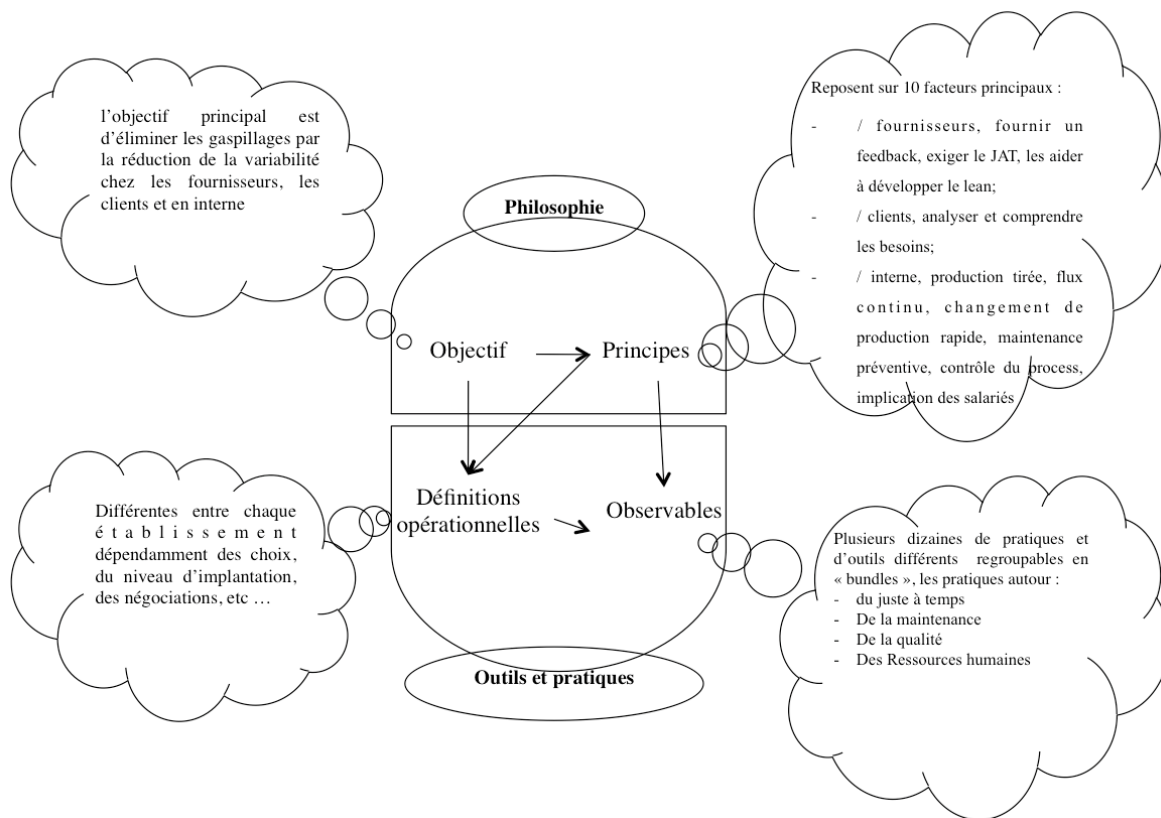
l'objectif principal est d'éliminer les gaspillages par la réduction de la variabilité chez les fournisseurs, les clients et en interne

Reposent sur 10 facteurs principaux :

- / fournisseurs, fournir un feedback, exiger le JAT, les aider à développer le lean;
- / clients, analyser et comprendre les besoins;
- / interne, production tirée, flux continu, changement de production rapide, maintenance préventive, contrôle du process, implication des salariés

Philosophie

Objectif

Principes

Définitions opérationnelles

Observables

Outils et pratiques

Différentes entre chaque établissement dépendamment des choix, du niveau d'implantation, des négociations, etc …

Plusieurs dizaines de pratiques et d'outils différents regroupables en « bundles », les pratiques autour :
- du juste à temps
- De la maintenance
- De la qualité
- Des Ressources humaines